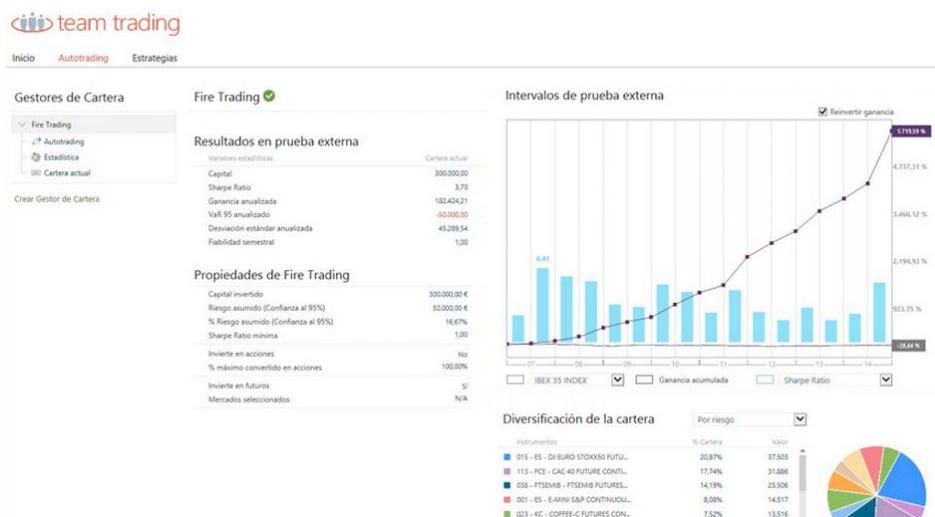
team trading

Inicio Autotrading Estrategias

Gestores de Cartera

Fire Trading
Autotrading
Estadística
Cartera actual

Crear Gestor de Cartera

Fire Trading

Resultados en prueba externa

| Variables estadísticas | Cartera actual |
|---|---|
| Capital | 300.000,00 |
| Sharpe Ratio | 3,70 |
| Ganancia anualizada | 182.424,21 |
| VaR 95 anualizado | -50.000,00 |
| Desviación estándar anualizada | 45.289,54 |
| Fiabilidad semestral | 1,00 |

Propiedades de Fire Trading

| | |
|---|---|
| Capital invertido | 300.000,00 € |
| Riesgo asumido (Confianza al 95%) | 50.000,00 € |
| % Riesgo asumido (Confianza al 95%) | 16,67% |
| Sharpe Ratio mínima | 1,00 |
| Invierte en acciones | No |
| % máximo convertido en acciones | 100,00% |
| Invierte en futuros | Sí |
| Mercados seleccionados | N/A |

Intervalos de prueba externa

Reinvertir ganancia

5.719,55 %
4.737,31 %
3.466,12 %
2.194,93 %
923,75 %
-28,44 %

6,41

07 08 09 10 11 12 13 14

IBEX 35 INDEX Ganancia acumulada Sharpe Ratio

Diversificación de la cartera Por riesgo

| Instrumentos | % Cartera | Valor |
|---|---|---|
| 015 - ES - DJ EURO STOXX50 FUTU... | 20,87% | 37.503 |
| 113 - FCE - CAC 40 FUTURE CONTI... | 17,74% | 31.886 |
| 038 - FTSEMIB - FTSEMIB FUTURES... | 14,19% | 25.506 |
| 001 - ES - E-MINI S&P CONTINUOU... | 8,08% | 14.517 |
| 023 - KC - COFFEE-C FUTURES CON... | 7,52% | 13.516 |